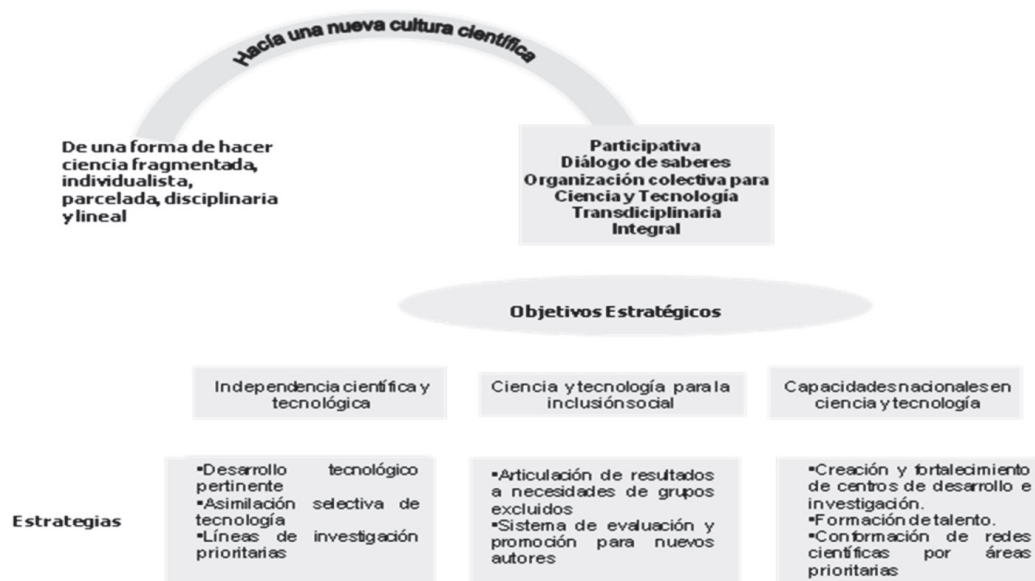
Hacía una nueva cultura científica

De una forma de hacer ciencia fragmentada, individualista, parcelada, disciplinaria y lineal

Participativa
Diálogo de saberes
Organización colectiva para Ciencia y Tecnología
Transdiciplinaria
Integral

Objetivos Estratégicos

Independencia científica y tecnológica

Ciencia y tecnología para la inclusión social

Capacidades nacionales en ciencia y tecnología

Estrategias

•Desarrollo tecnológico pertinente
•Asimilación selectiva de tecnología
•Líneas de investigación prioritarias

•Articulación de resultados a necesidades de grupos excluidos
•Sistema de evaluación y promoción para nuevos autores

•Creación y fortalecimiento de centros de desarrollo e investigación.
•Formación de talento.
•Conformación de redes científicas por áreas prioritarias